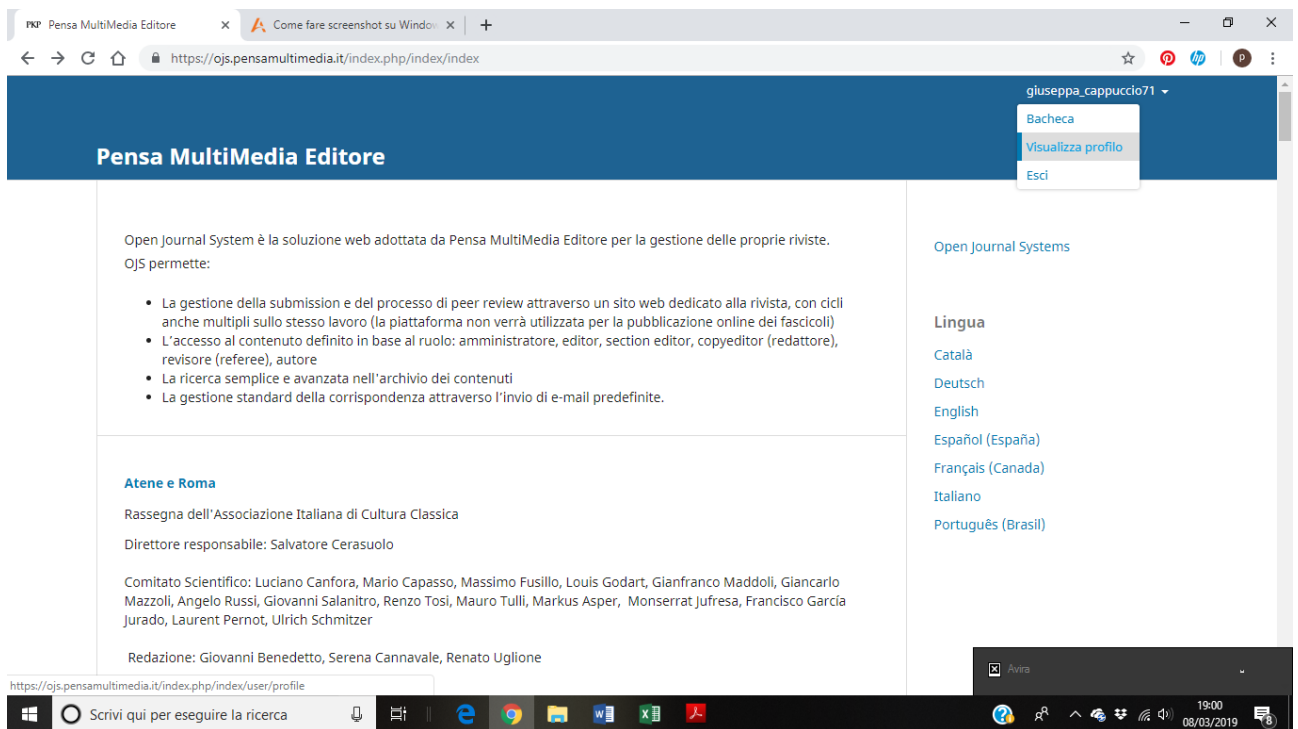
PKP Pensa MultiMedia Editore ×
Come fare screenshot su Window ×
+

https://ojs.pensamultimedia.it/index.php/index/index

giuseppa_cappuccio71
Bacheca
Visualizza profilo
Esci

Pensa MultiMedia Editore

Open Journal System è la soluzione web adottata da Pensa MultiMedia Editore per la gestione delle proprie riviste.
OJS permette:

- La gestione della submission e del processo di peer review attraverso un sito web dedicato alla rivista, con cicli anche multipli sullo stesso lavoro (la piattaforma non verrà utilizzata per la pubblicazione online dei fascicoli)
- L'accesso al contenuto definito in base al ruolo: amministratore, editor, section editor, copyeditor (redattore), revisore (referee), autore
- La ricerca semplice e avanzata nell'archivio dei contenuti
- La gestione standard della corrispondenza attraverso l'invio di e-mail predefinite.

Atene e Roma

Rassegna dell'Associazione Italiana di Cultura Classica

Direttore responsabile: Salvatore Cerasuolo

Comitato Scientifico: Luciano Canfora, Mario Capasso, Massimo Fusillo, Louis Godart, Gianfranco Maddoli, Giancarlo Mazzoli, Angelo Russi, Giovanni Salanitro, Renzo Tosi, Mauro Tulli, Markus Asper, Monserrat Jufresa, Francisco García Jurado, Laurent Pernot, Ulrich Schmitzer

Redazione: Giovanni Benedetto, Serena Cannavale, Renato Uglione

Open Journal Systems

Lingua
Català
Deutsch
English
Español (España)
Français (Canada)
Italiano
Português (Brasil)

https://ojs.pensamultimedia.it/index.php/index/user/profile

Avira

Scrivi qui per eseguire la ricerca

19:00
08/03/2019
8